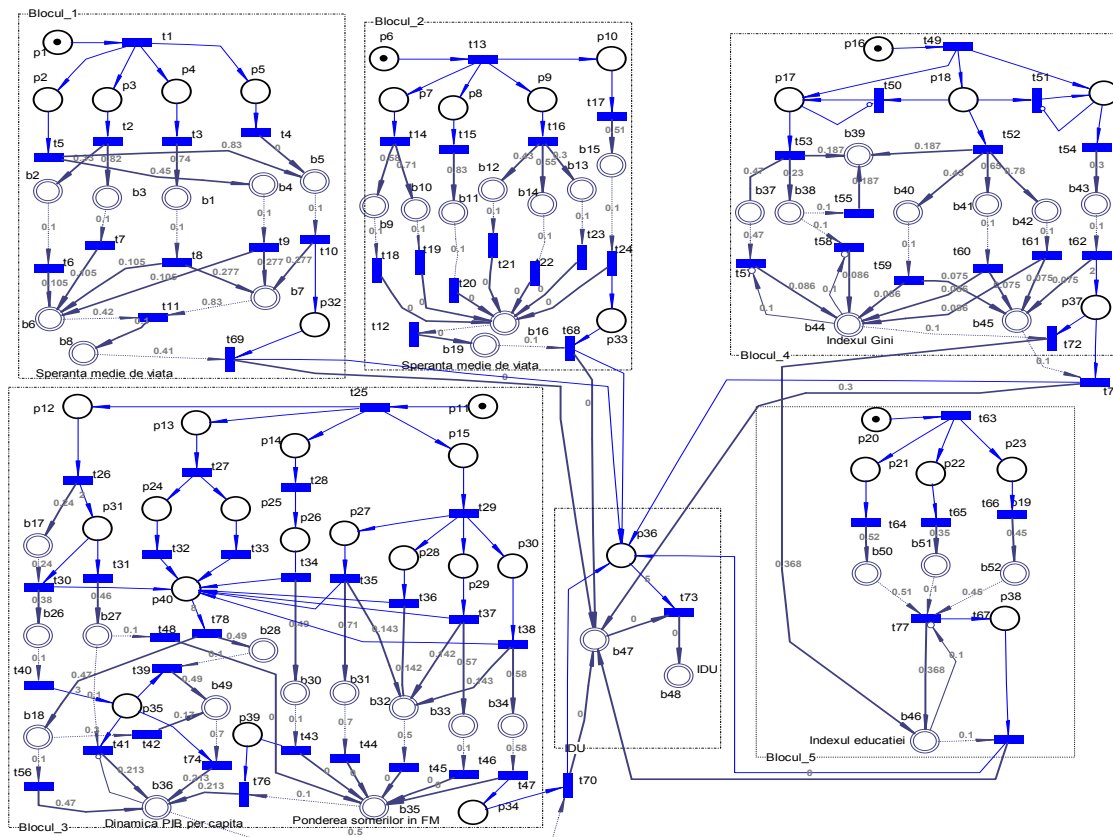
Blocul_1
p1
t1
p2
p3
p4
p5
t2
t3
t4
t5
0.33
0.82
0.45
0.74
0.83
b2
b3
b1
b4
b5
0.1
0.1
0.1
0.1
0.1
t7
t6
t8
t9
t10
0.105
0.105
0.105
0.277
0.277
0.277
b7
b6
0.42
t11
0.1
0.83
p32
b8
0.41
t69
Speranta medie de viata

Blocul_2
p6
t13
p10
p7
p8
p9
t17
0.51
t14
t15
t16
b15
0.58
0.71
0.83
0.43
0.55
0.3
b12
b13
b10
b11
b14
b9
0.1
0.1
0.1
0.1
0.1
0.1
t18
t19
t20
t21
t22
t23
t24
0
0
0
0
0
0
t12
b16
b19
0.1
t68
p33
Speranta medie de viata

Blocul_4
p16
t49
p17
p18
t50
t51
t52
t53
0.187
b39
0.187
t54
0.47
0.23
0.187
0.43
0.65
0.78
0.3
b37
b38
t55
b40
b41
b42
b43
0.1
0.47
t58
0.1
0.1
0.1
0.1
t59
t60
t61
t62
t57
0.086
0.086
0.086
0.075
0.075
0.075
0.075
0.1
0.1
b44
b45
2
p37
Indexul Gini
0.1
t72
0.1
0.3
t7

Blocul_3
p12
t25
p11
p13
p14
p15
t26
t27
t28
0.24
p24
p25
p26
t29
b17
p31
p27
p30
0.24
t32
t33
p28
t30
t31
p40
t34
t35
p29
0.38
0.46
8
t78
t36
b26
b27
t48
0.1
0.49
b28
0.49
0.71
0.143
t37
t38
0.1
0.1
0.142
0.57
0.58
t40
t39
0.49
b49
b30
b31
0.143
0.47
3
0.1
p35
0.17
b32
b33
b34
b18
0.3
t41
t42
0.7
p39
0.1
0.7
0.5
0.1
0.58
0.1
t74
t43
t44
t45
t46
t56
0.213
0.213
t76
0.213
0
0
0
0
t47
0.47
b36
0.1
b35
p34
Dinamica PIB per capita
Ponderea somerilor in FM
0.5

t70
0
IDU
p36
5
t73
0
b47
0
IDU
b48
0
0
0.368

Blocul_5
p20
t63
p21
p22
p23
t64
t65
t66
b19
0.52
0.35
0.45
b50
b51
b52
0.51
0.1
0.45
p38
t77
t67
0.368
0.1
b46
Indexul educatiei
0.1
0